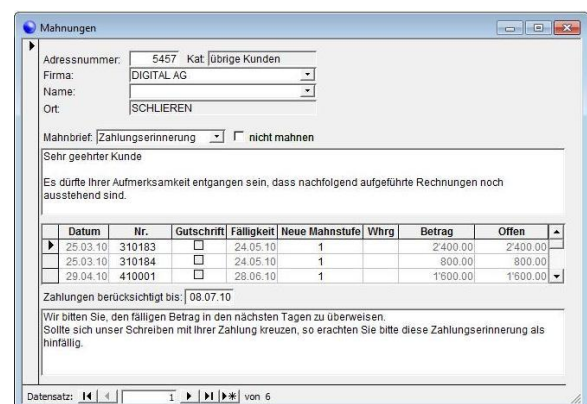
Mahnungen

Adressnummer: 5457 Kat übrige Kunden
Firma: DIGITAL AG
Name:
Ort: SCHLIEREN

Mahnbrief: Zahlungserinnerung nicht mahnen

Sehr geehrter Kunde

Es dürfte Ihrer Aufmerksamkeit entgangen sein, dass nachfolgend aufgeführte Rechnungen noch ausstehend sind.

| Datum | Nr. | Gutschrift | Fälligkeit | Neue Mahnstufe | Whrg | Betrag | Offen |
|---|---|---|---|---|---|---|---|
| 25.03.10 | 310183 | ☐ | 24.05.10 | 1 | | 2'400.00 | 2'400.00 |
| 25.03.10 | 310184 | ☐ | 24.05.10 | 1 | | 800.00 | 800.00 |
| 29.04.10 | 410001 | ☐ | 28.06.10 | 1 | | 1'600.00 | 1'600.00 |

Zahlungen berücksichtigt bis: 08.07.10

Wir bitten Sie, den fälligen Betrag in den nächsten Tagen zu überweisen.
Sollte sich unser Schreiben mit Ihrer Zahlung kreuzen, so erachten Sie bitte diese Zahlungserinnerung als hinfällig.

Datensatz: 1 von 6